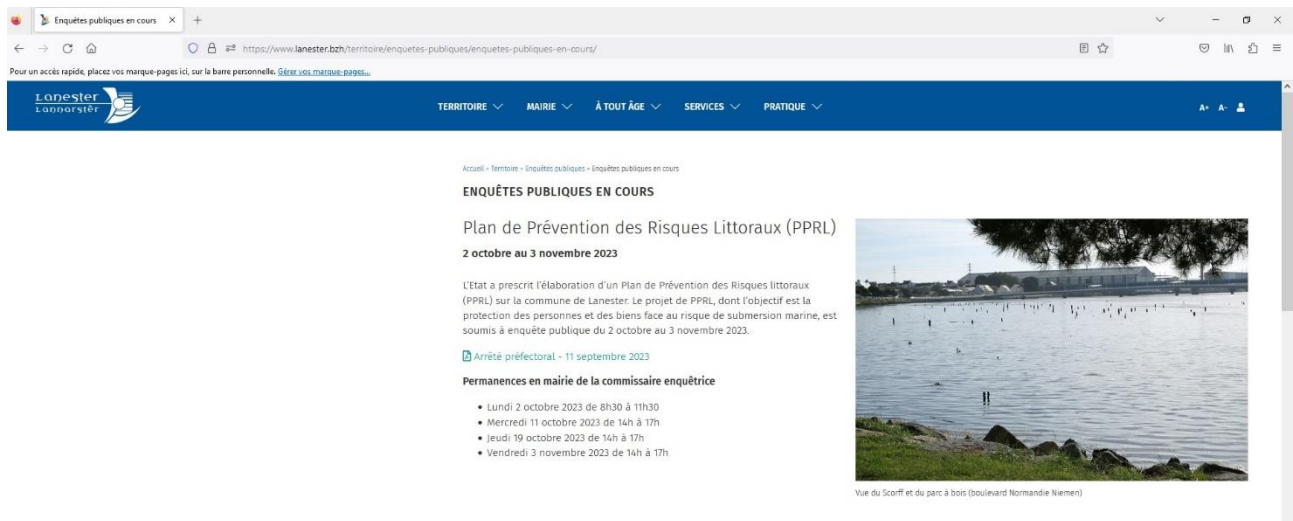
Enquêtes publiques en cours ×

https://www.lanester.bzh/territoire/enquetes-publiques/enquetes-publiques-en-cours/

Pour un accès rapide, placez vos marque-pages ici, sur la barre personnelle. Gérer vos marque-pages...

Lanester Lannarstêr

TERRITOIRE MAIRIE À TOUT ÂGE SERVICES PRATIQUE

A+ A-

Accueil › Territoire › Enquêtes publiques › Enquêtes publiques en cours

ENQUÊTES PUBLIQUES EN COURS

Plan de Prévention des Risques Littoraux (PPRL)

2 octobre au 3 novembre 2023

L'Etat a prescrit l'élaboration d'un Plan de Prévention des Risques littoraux (PPRL) sur la commune de Lanester. Le projet de PPRL, dont l'objectif est la protection des personnes et des biens face au risque de submersion marine, est soumis à enquête publique du 2 octobre au 3 novembre 2023.

Arrêté préfectoral - 11 septembre 2023

Permanences en mairie de la commissaire enquêtrice

- Lundi 2 octobre 2023 de 8h30 à 11h30
- Mercredi 11 octobre 2023 de 14h à 17h
- Jeudi 19 octobre 2023 de 14h à 17h
- Vendredi 3 novembre 2023 de 14h à 17h

Vue du Scorff et du parc à bois (boulevard Normandie Niemen)